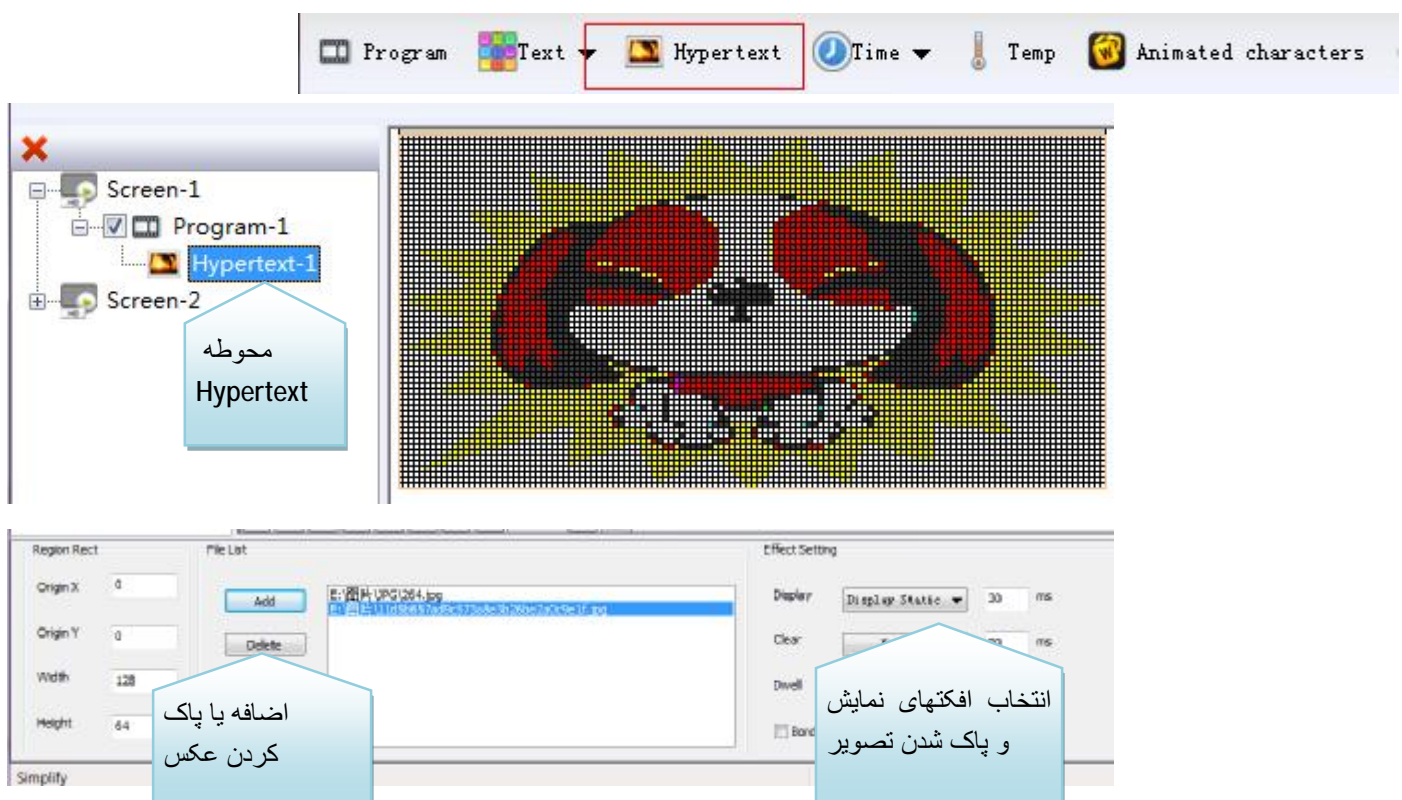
Program Text Hypertext Time Temp Animated characters

Screen-1
Program-1
Hypertext-1
Screen-2

محوطه Hypertext

Region Rect
Origin X 0
Origin Y 0
Width 128
Height 64

File List
Add
Delete
E:\图片\JPG\264.jpg
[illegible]

اضافه یا پاک کردن عکس

Effect Setting
Display Display Static 30 ms
Clear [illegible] ms
Dwell
Bord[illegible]

انتخاب افکتهای نمایش و پاک شدن تصویر

Simplify